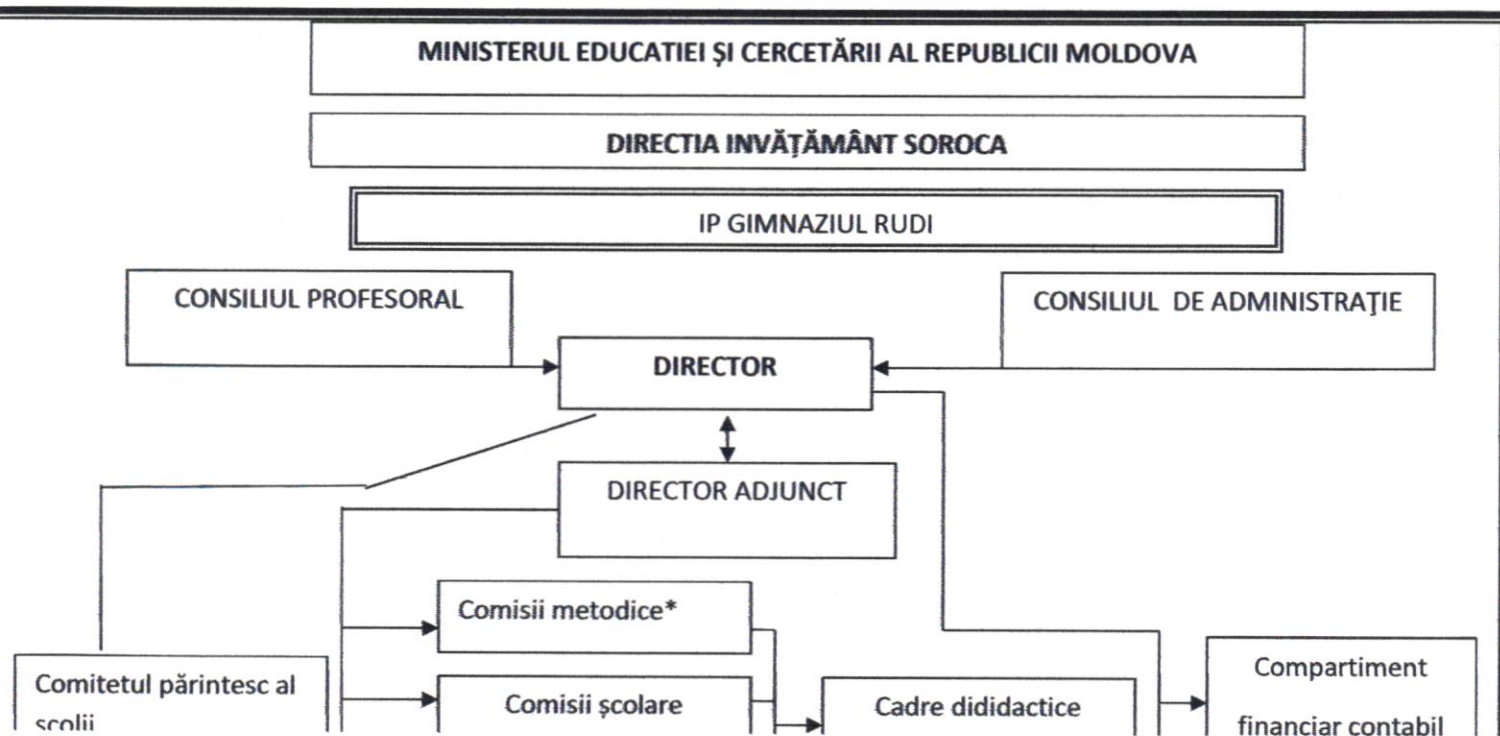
MINISTERUL EDUCATIEI ŞI CERCETĂRII AL REPUBLICII MOLDOVA

DIRECTIA INVĂŢĂMÂNT SOROCA

IP GIMNAZIUL RUDI

CONSILIUL PROFESORAL

CONSILIUL DE ADMINISTRAŢIE

DIRECTOR

DIRECTOR ADJUNCT

Comisii metodice*

Comitetul părintesc al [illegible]

Comisii şcolare

Cadre didactice

Compartiment financiar contabil